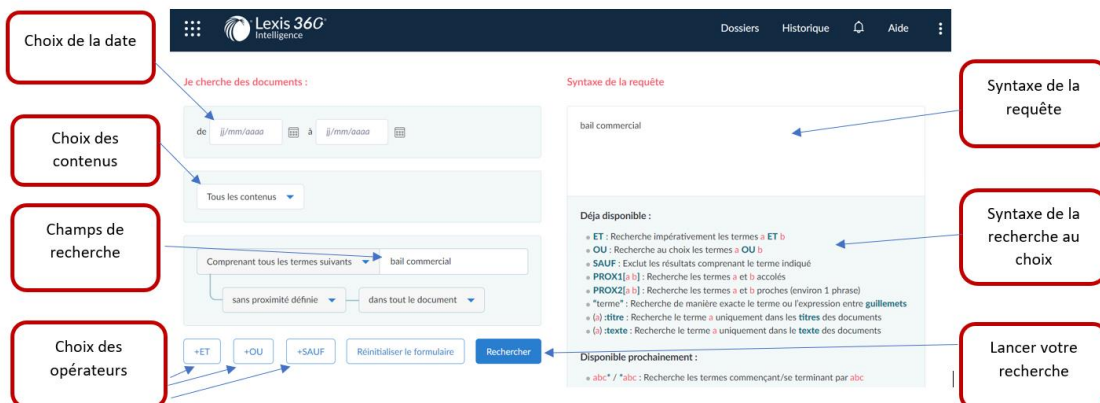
Choix de la date

Lexis 360 Intelligence

Dossiers Historique Aide

Je cherche des documents :

de jj/mm/aaaa à jj/mm/aaaa

Choix des contenus

Tous les contenus

Champs de recherche

Comprenant tous les termes suivants bail commercial

sans proximité définie dans tout le document

Choix des opérateurs

+ET +OU +SAUF Réinitialiser le formulaire Rechercher

Syntaxe de la requête

bail commercial

Syntaxe de la requête

Déja disponible :

ET : Recherche impérativement les termes a ET b
OU : Recherche au choix les termes a OU b
SAUF : Exclut les résultats comprenant le terme indiqué
PROX1[a b] : Recherche les termes a et b accolés
PROX2[a b] : Recherche les termes a et b proches (environ 1 phrase)
"terme" : Recherche de manière exacte le terme ou l'expression entre guillemets
(a) :titre : Recherche le terme a uniquement dans les titres des documents
(a) :texte : Recherche le terme a uniquement dans le texte des documents

Syntaxe de la recherche au choix

Disponible prochainement :

abc* / *abc : Recherche les termes commençant/se terminant par abc

Lancer votre recherche